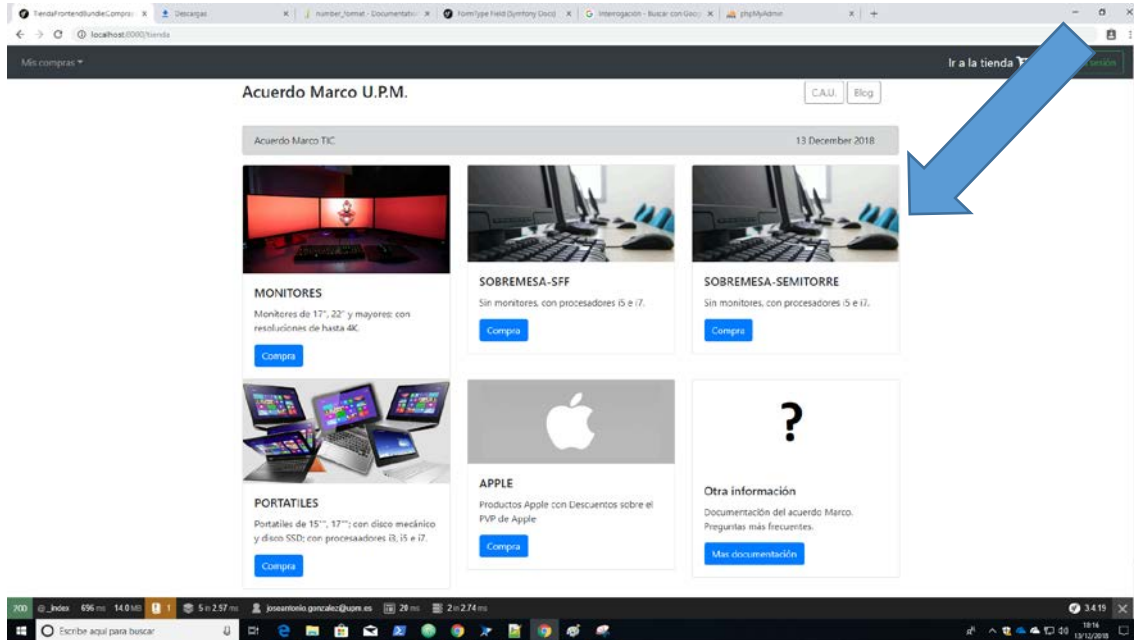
TiendaFrontendBundle:Compras | Descargas | number_format - Documentation | FormType Field (Symfony Docs) | Interrogación - Buscar con Google | phpMyAdmin

localhost:8000/tienda

Mis compras

Ir a la tienda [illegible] sesión

Acuerdo Marco U.P.M.

C.A.U. Blog

Acuerdo Marco TIC

13 December 2018

MONITORES

Monitores de 17", 22" y mayores: con resoluciones de hasta 4K.

Compra

SOBREMESA-SFF

Sin monitores, con procesadores i5 e i7.

Compra

SOBREMESA-SEMITORRE

Sin monitores, con procesadores i5 e i7.

Compra

PORTATILES

Portatiles de 15"", 17""; con disco mecánico y disco SSD; con procesaadores i3, i5 e i7.

Compra

APPLE

Productos Apple con Descuentos sobre el PVP de Apple

Compra

?

Otra información

Documentación del acuerdo Marco. Preguntas más frecuentes.

Mas documentación

200 @_index 696 ms 14.0 MB 1 5 in 2.57 ms joseantonio.gonzalez@upm.es 29 ms 2 in 2.74 ms 3.4.19

Escribe aquí para buscar

18:16 13/12/2018